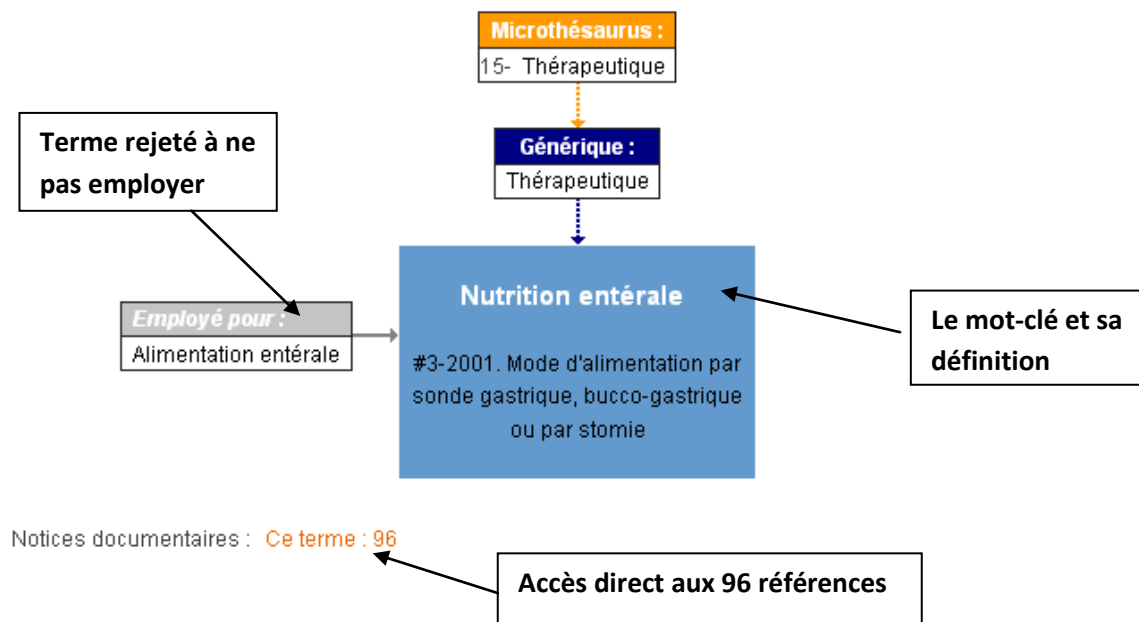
Microthésaurus :
15- Thérapeutique

Générique :
Thérapeutique

Terme rejeté à ne pas employer

Employé pour :
Alimentation entérale

Nutrition entérale

#3-2001. Mode d'alimentation par sonde gastrique, bucco-gastrique ou par stomie

Le mot-clé et sa définition

Notices documentaires : Ce terme : 96

Accès direct aux 96 références